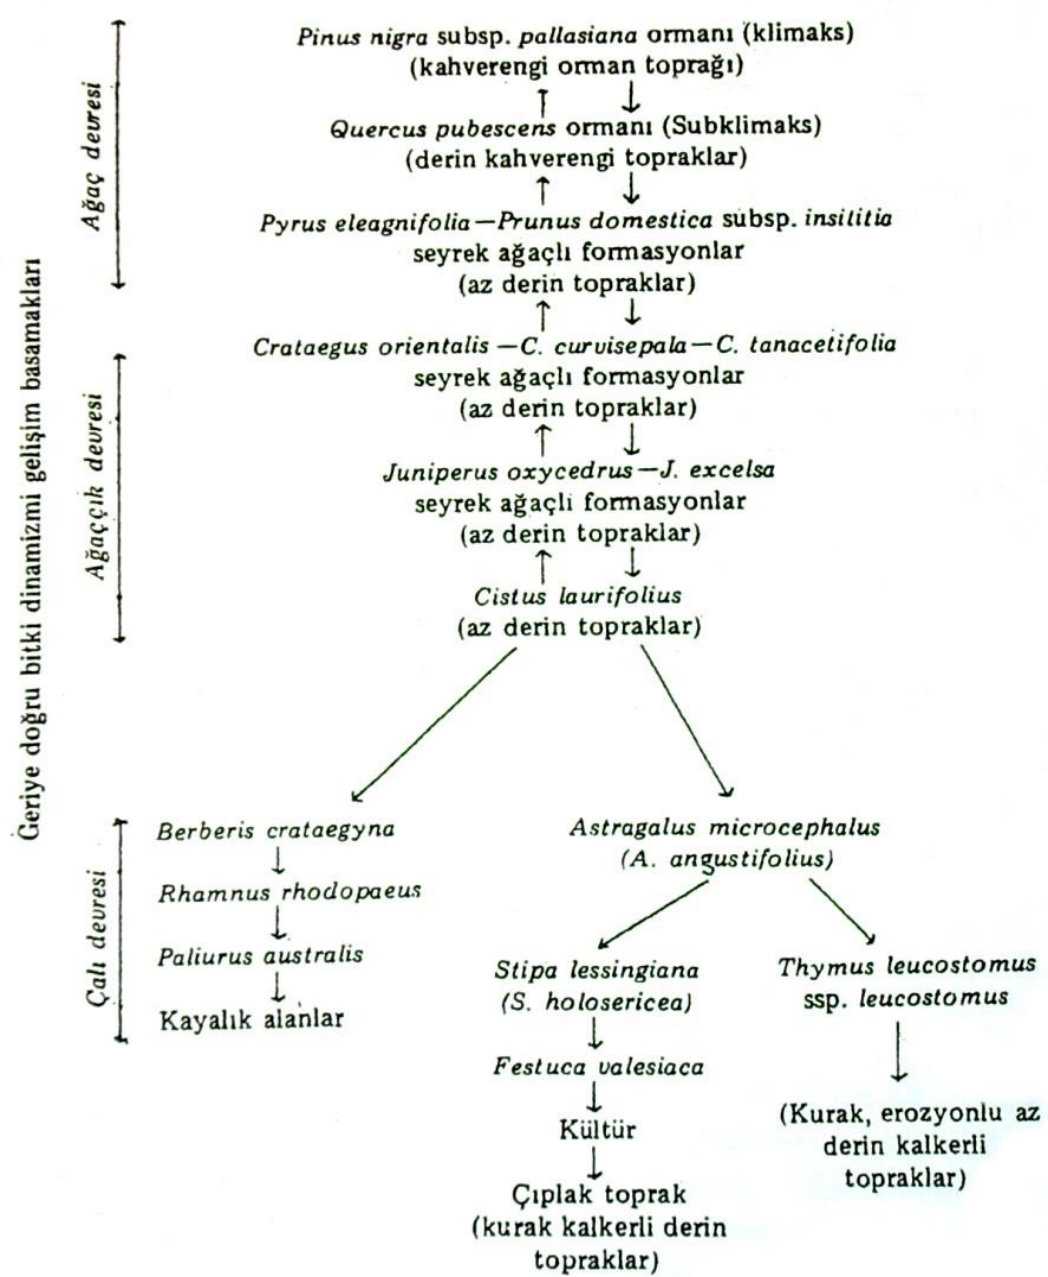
Geriye doğru bitki dinamizmi gelişim basamakları

Ağaç devresi

Pinus nigra subsp. pallasiana ormanı (klimaks)
(kahverengi orman toprağı)

Quercus pubescens ormanı (Subklimaks)
(derin kahverengi topraklar)

Pyrus eleagnifolia—Prunus domestica subsp. insititia
seyrek ağaçlı formasyonlar
(az derin topraklar)

Ağaççık devresi

Crataegus orientalis—C. curvisepala—C. tanacetifolia
seyrek ağaçlı formasyonlar
(az derin topraklar)

Juniperus oxycedrus—J. excelsa
seyrek ağaçlı formasyonlar
(az derin topraklar)

Cistus laurifolius
(az derin topraklar)

Çalı devresi

Berberis crataegyna
Rhamnus rhodopaeus
Paliurus australis
Kayalık alanlar

Astragalus microcephalus
(A. angustifolius)

Stipa lessingiana
(S. holosericea)
Festuca valesiaca
Kültür
Çıplak toprak
(kurak kalkerli derin topraklar)

Thymus leucostomus
ssp. leucostomus
(Kurak, erozyonlu az derin kalkerli topraklar)